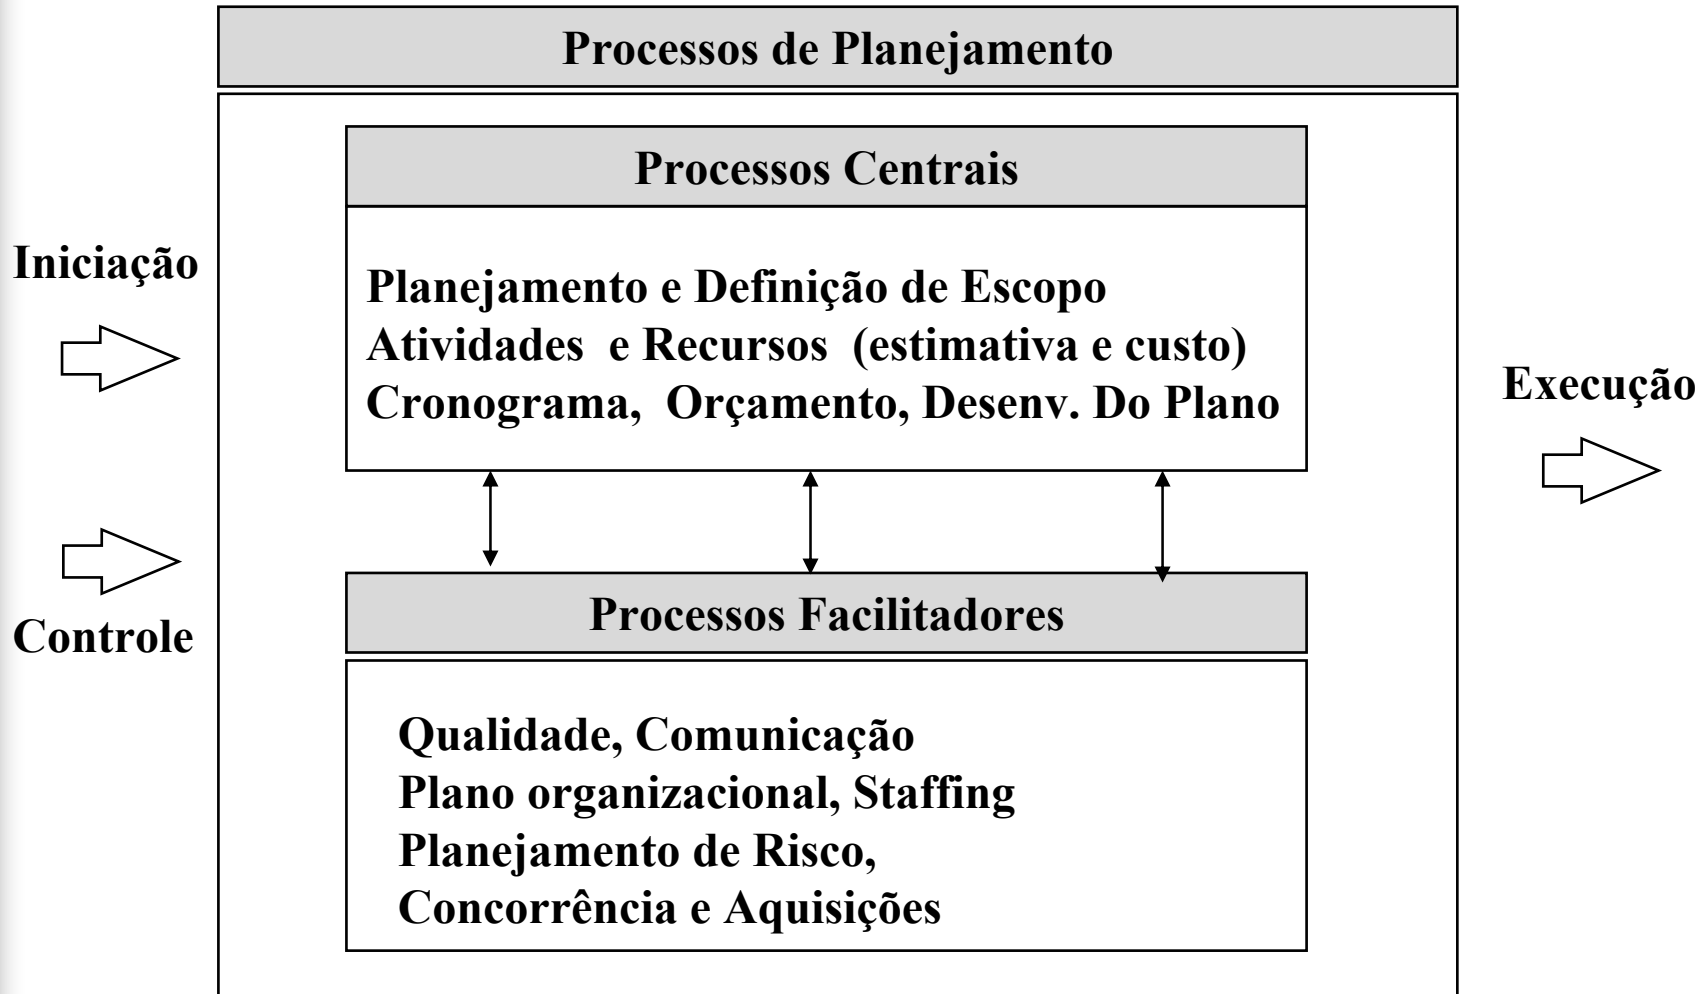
Processos de Planejamento

Processos Centrais

Iniciação

Planejamento e Definição de Escopo
Atividades e Recursos (estimativa e custo)
Cronograma, Orçamento, Desenv. Do Plano

Execução

Controle

Processos Facilitadores

Qualidade, Comunicação
Plano organizacional, Staffing
Planejamento de Risco,
Concorrência e Aquisições